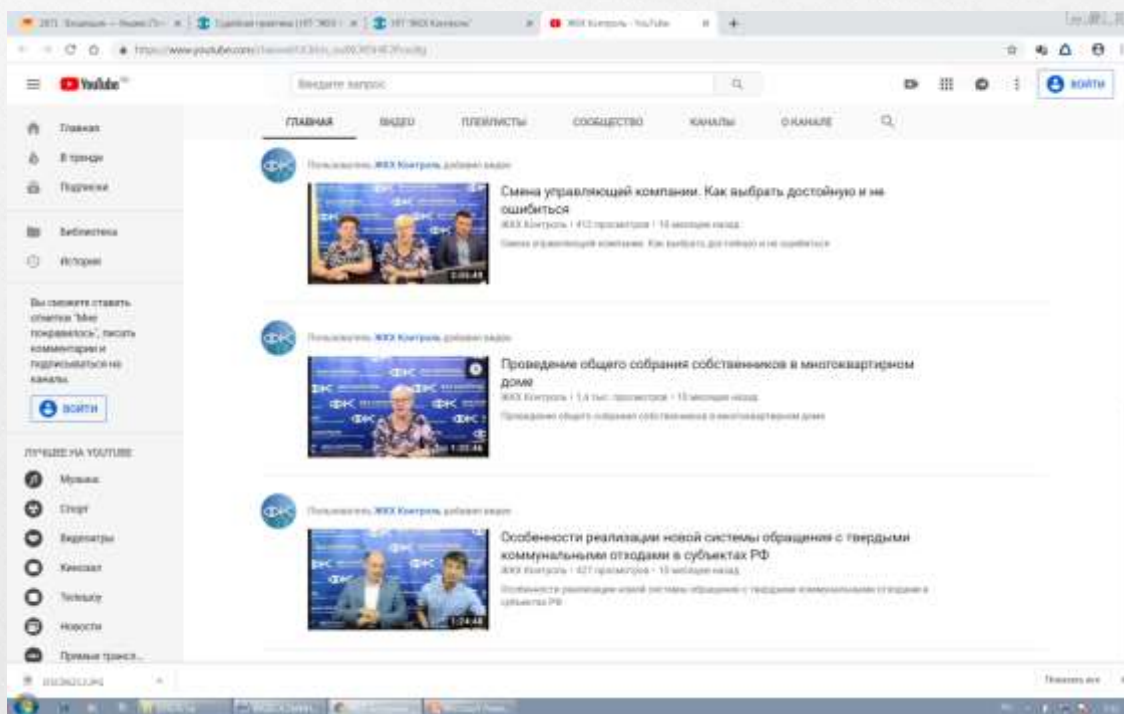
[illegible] | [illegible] | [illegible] | ЖКХ Контроль - YouTube

https://www.youtube.com/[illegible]

YouTube

Введите запрос

ВОЙТИ

Главная
В тренде
Подписки
Библиотека
История

Вы сможете ставить отметки "Мне понравилось", писать комментарии и подписываться на каналы.

ВОЙТИ

ЛУЧШЕЕ НА YOUTUBE
Музыка
Спорт
Видеоигры
Фильмы
Телешоу
Новости
Прямые трансл...

ГЛАВНАЯ | ВИДЕО | ПЛЕЙЛИСТЫ | СООБЩЕСТВО | КАНАЛЫ | О КАНАЛЕ

Пользователь ЖКХ Контроль добавил видео

Смена управляющей компании. Как выбрать достойную и не ошибиться
ЖКХ Контроль • 412 просмотров • 10 месяцев назад
Смена управляющей компании. Как выбрать достойную и не ошибиться
1:05:49

Пользователь ЖКХ Контроль добавил видео

Проведение общего собрания собственников в многоквартирном доме
ЖКХ Контроль • 1,4 тыс. просмотров • 10 месяцев назад
Проведение общего собрания собственников в многоквартирном доме
1:03:46

Пользователь ЖКХ Контроль добавил видео

Особенности реализации новой системы обращения с твердыми коммунальными отходами в субъектах РФ
ЖКХ Контроль • 427 просмотров • 10 месяцев назад
Особенности реализации новой системы обращения с твердыми коммунальными отходами в субъектах РФ
1:04:48

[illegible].jpg

Показать все